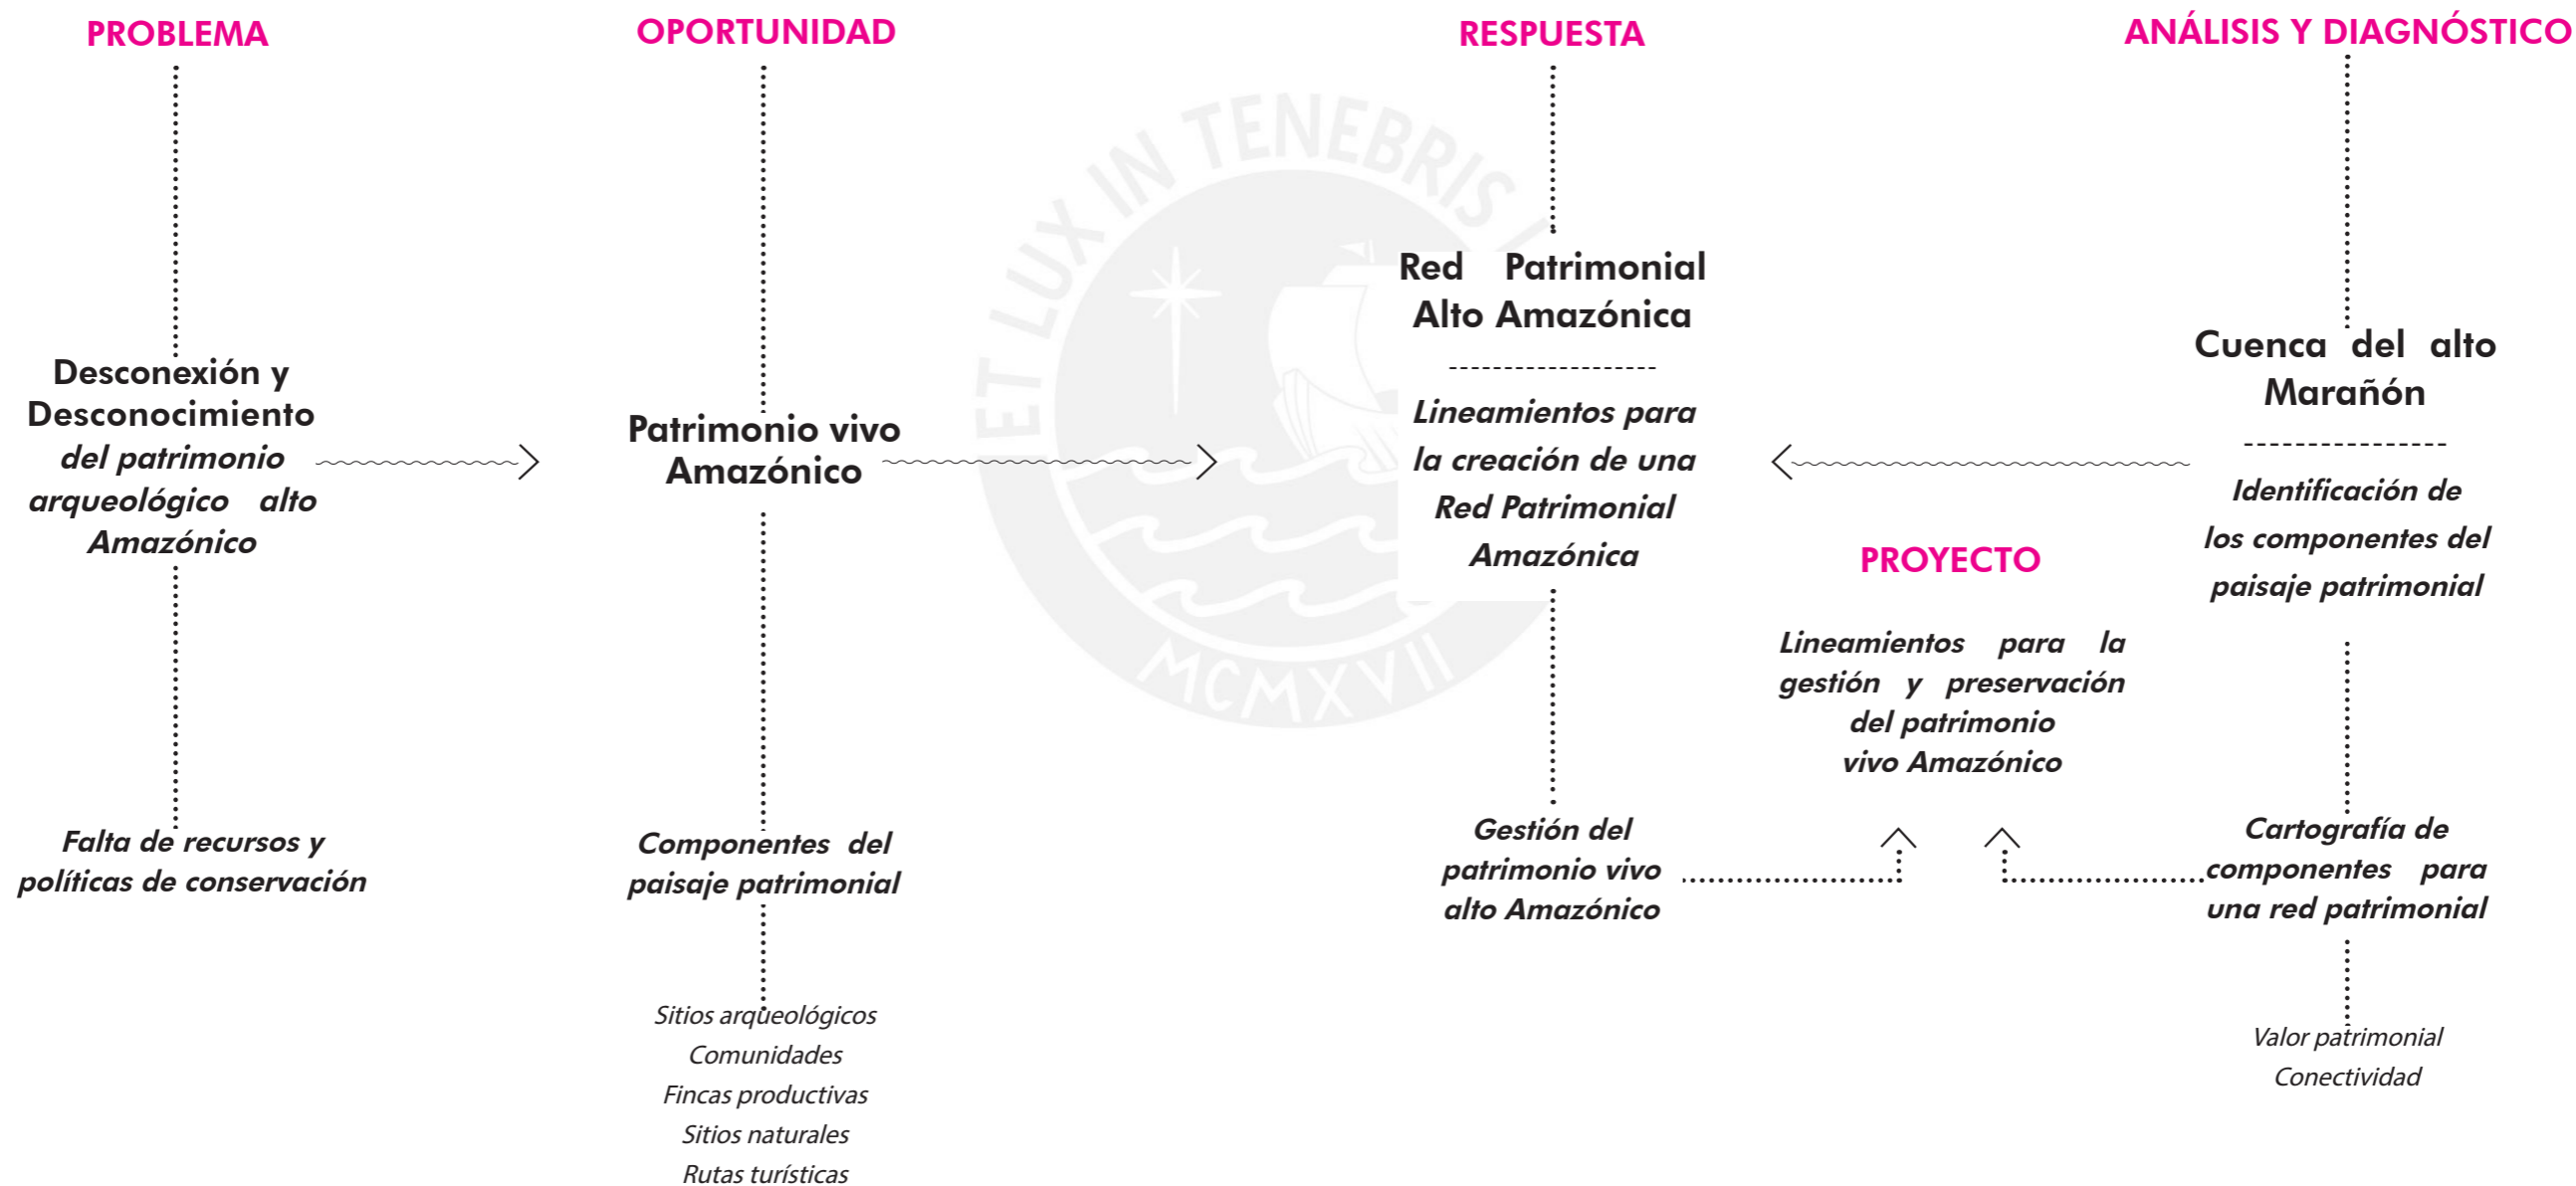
PROBLEMA

Desconexión y Desconocimiento del patrimonio arqueológico alto Amazónico

Falta de recursos y políticas de conservación

OPORTUNIDAD

Patrimonio vivo Amazónico

Componentes del paisaje patrimonial

Sitios arqueológicos
Comunidades
Fincas productivas
Sitios naturales
Rutas turísticas

ET LUX IN TENEBRIS LUCET
MCMXVII

RESPUESTA

Red Patrimonial Alto Amazónica

Lineamientos para la creación de una Red Patrimonial Amazónica

Gestión del patrimonio vivo alto Amazónico

PROYECTO

Lineamientos para la gestión y preservación del patrimonio vivo Amazónico

ANÁLISIS Y DIAGNÓSTICO

Cuenca del alto Marañón

Identificación de los componentes del paisaje patrimonial

Cartografía de componentes para una red patrimonial

Valor patrimonial
Conectividad